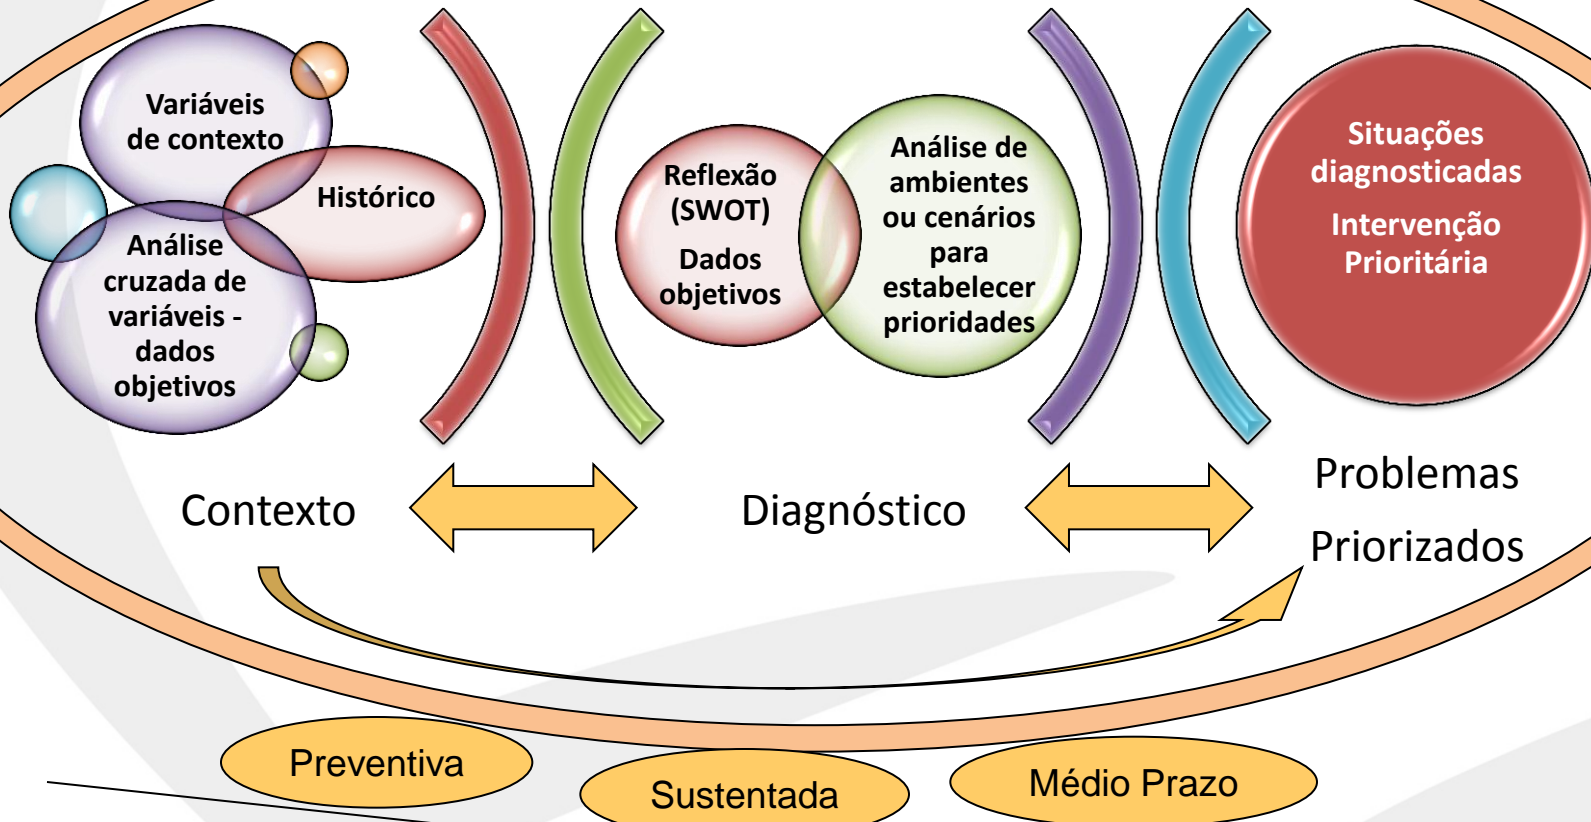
Variáveis de contexto

Histórico

Análise cruzada de variáveis - dados objetivos

Reflexão (SWOT)

Dados objetivos

Análise de ambientes ou cenários para estabelecer prioridades

Situações diagnosticadas

Intervenção Prioritária

Contexto

Diagnóstico

Problemas Priorizados

Preventiva

Sustentada

Médio Prazo